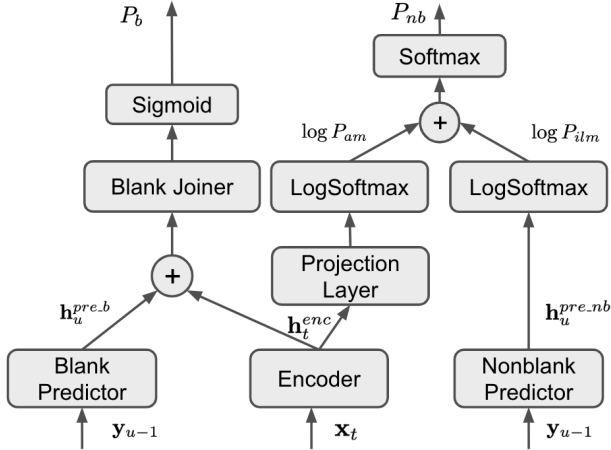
$P_b$

$P_{nb}$

Softmax

Sigmoid

$\log P_{am}$

+

$\log P_{ilm}$

Blank Joiner

LogSoftmax

LogSoftmax

+

Projection Layer

$\mathbf{h}_u^{pre\_b}$

$\mathbf{h}_t^{enc}$

$\mathbf{h}_u^{pre\_nb}$

Blank Predictor

Encoder

Nonblank Predictor

$\mathbf{y}_{u-1}$

$\mathbf{x}_t$

$\mathbf{y}_{u-1}$